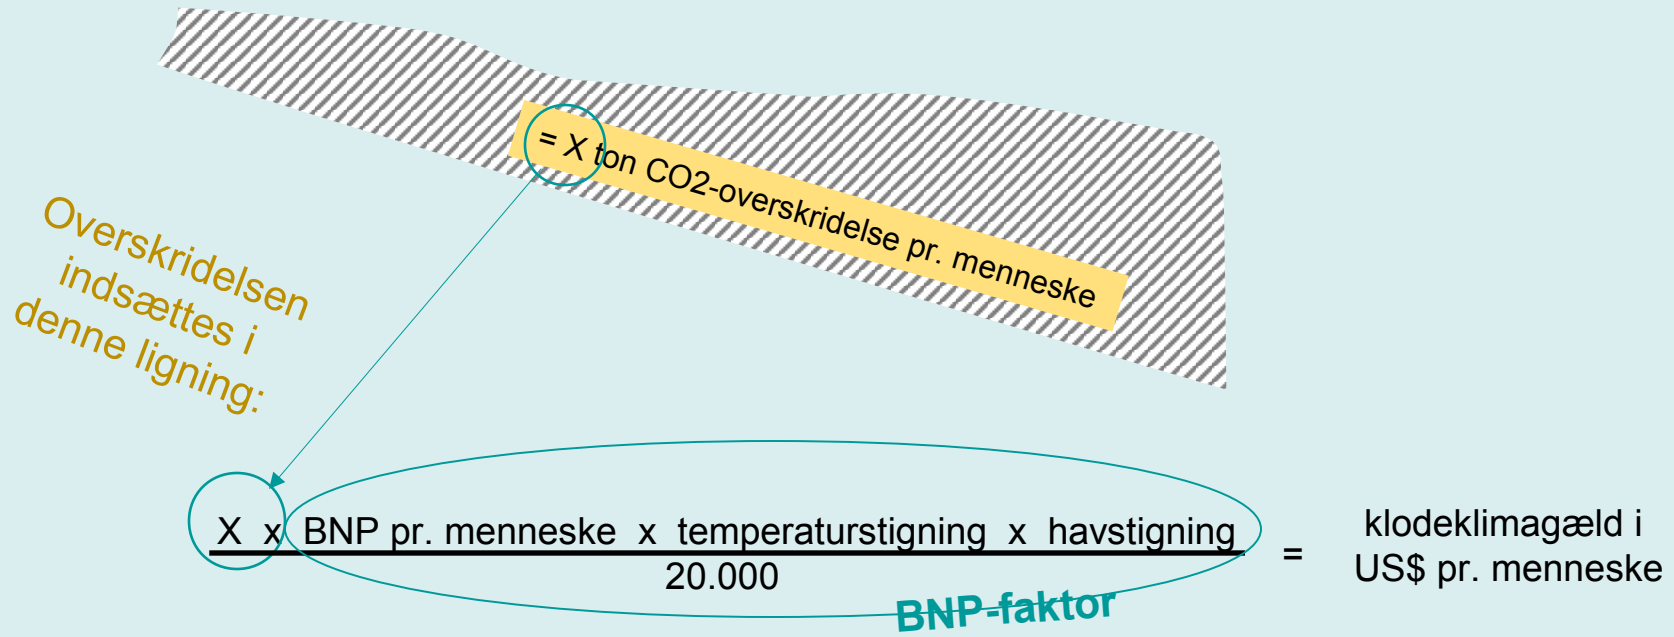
= X ton CO2-overskridelse pr. menneske

Overskridelsen indsættes i denne ligning:

$\frac{X \times \text{BNP pr. menneske} \times \text{temperaturstigning} \times \text{havstigning}}{20.000}$ = klodeklimagæld i US$ pr. menneske

BNP-faktor